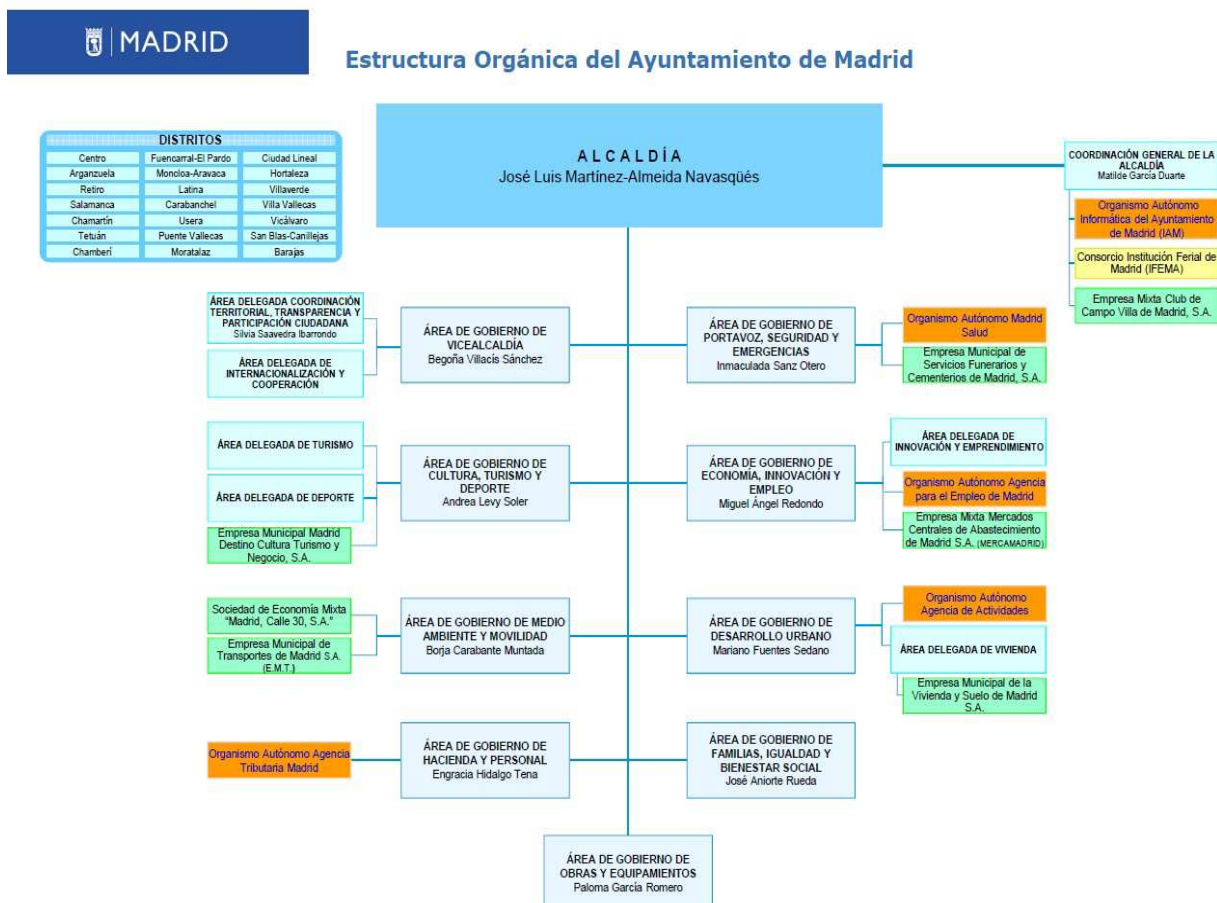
MADRID

Estructura Orgánica del Ayuntamiento de Madrid

DISTRITOS

| Centro | Fuencarral-El Pardo | Ciudad Lineal |
|---|---|---|
| Arganzuela | Moncloa-Aravaca | Hortaleza |
| Retiro | Latina | Villaverde |
| Salamanca | Carabanchel | Villa Vallecas |
| Chamartín | Usera | Vicálvaro |
| Tetuán | Puente Vallecas | San Blas-Canillejas |
| Chamberí | Moratalaz | Barajas |

ALCALDÍA
José Luis Martínez-Almeida Navasqüés

COORDINACIÓN GENERAL DE LA ALCALDÍA
Matilde García Duarte

Organismo Autónomo Informática del Ayuntamiento de Madrid (IAM)

Consorcio Institución Ferial de Madrid (IFEMA)

Empresa Mixta Club de Campo Villa de Madrid, S.A.

ÁREA DELEGADA COORDINACIÓN TERRITORIAL, TRANSPARENCIA Y PARTICIPACIÓN CIUDADANA
Silvia Saavedra Ibarrondo

ÁREA DELEGADA DE INTERNACIONALIZACIÓN Y COOPERACIÓN

ÁREA DE GOBIERNO DE VICEALCALDÍA
Begoña Villacís Sánchez

ÁREA DE GOBIERNO DE PORTAVOZ, SEGURIDAD Y EMERGENCIAS
Inmaculada Sanz Otero

Organismo Autónomo Madrid Salud

Empresa Municipal de Servicios Funerarios y Cementerios de Madrid, S.A.

ÁREA DELEGADA DE TURISMO

ÁREA DELEGADA DE DEPORTE

Empresa Municipal Madrid Destino Cultura Turismo y Negocio, S.A.

ÁREA DE GOBIERNO DE CULTURA, TURISMO Y DEPORTE
Andrea Levy Soler

ÁREA DE GOBIERNO DE ECONOMÍA, INNOVACIÓN Y EMPLEO
Miguel Ángel Redondo

ÁREA DELEGADA DE INNOVACIÓN Y EMPRENDIMIENTO

Organismo Autónomo Agencia para el Empleo de Madrid

Empresa Mixta Mercados Centrales de Abastecimiento de Madrid S.A. (MERCAMADRID)

Sociedad de Economía Mixta "Madrid, Calle 30, S.A."

Empresa Municipal de Transportes de Madrid S.A. (E.M.T.)

ÁREA DE GOBIERNO DE MEDIO AMBIENTE Y MOVILIDAD
Borja Carabante Muntada

ÁREA DE GOBIERNO DE DESARROLLO URBANO
Mariano Fuentes Sedano

Organismo Autónomo Agencia de Actividades

ÁREA DELEGADA DE VIVIENDA

Empresa Municipal de la Vivienda y Suelo de Madrid S.A.

Organismo Autónomo Agencia Tributaria Madrid

ÁREA DE GOBIERNO DE HACIENDA Y PERSONAL
Engracia Hidalgo Tena

ÁREA DE GOBIERNO DE FAMILIAS, IGUALDAD Y BIENESTAR SOCIAL
José Aniorte Rueda

ÁREA DE GOBIERNO DE OBRAS Y EQUIPAMIENTOS
Paloma García Romero